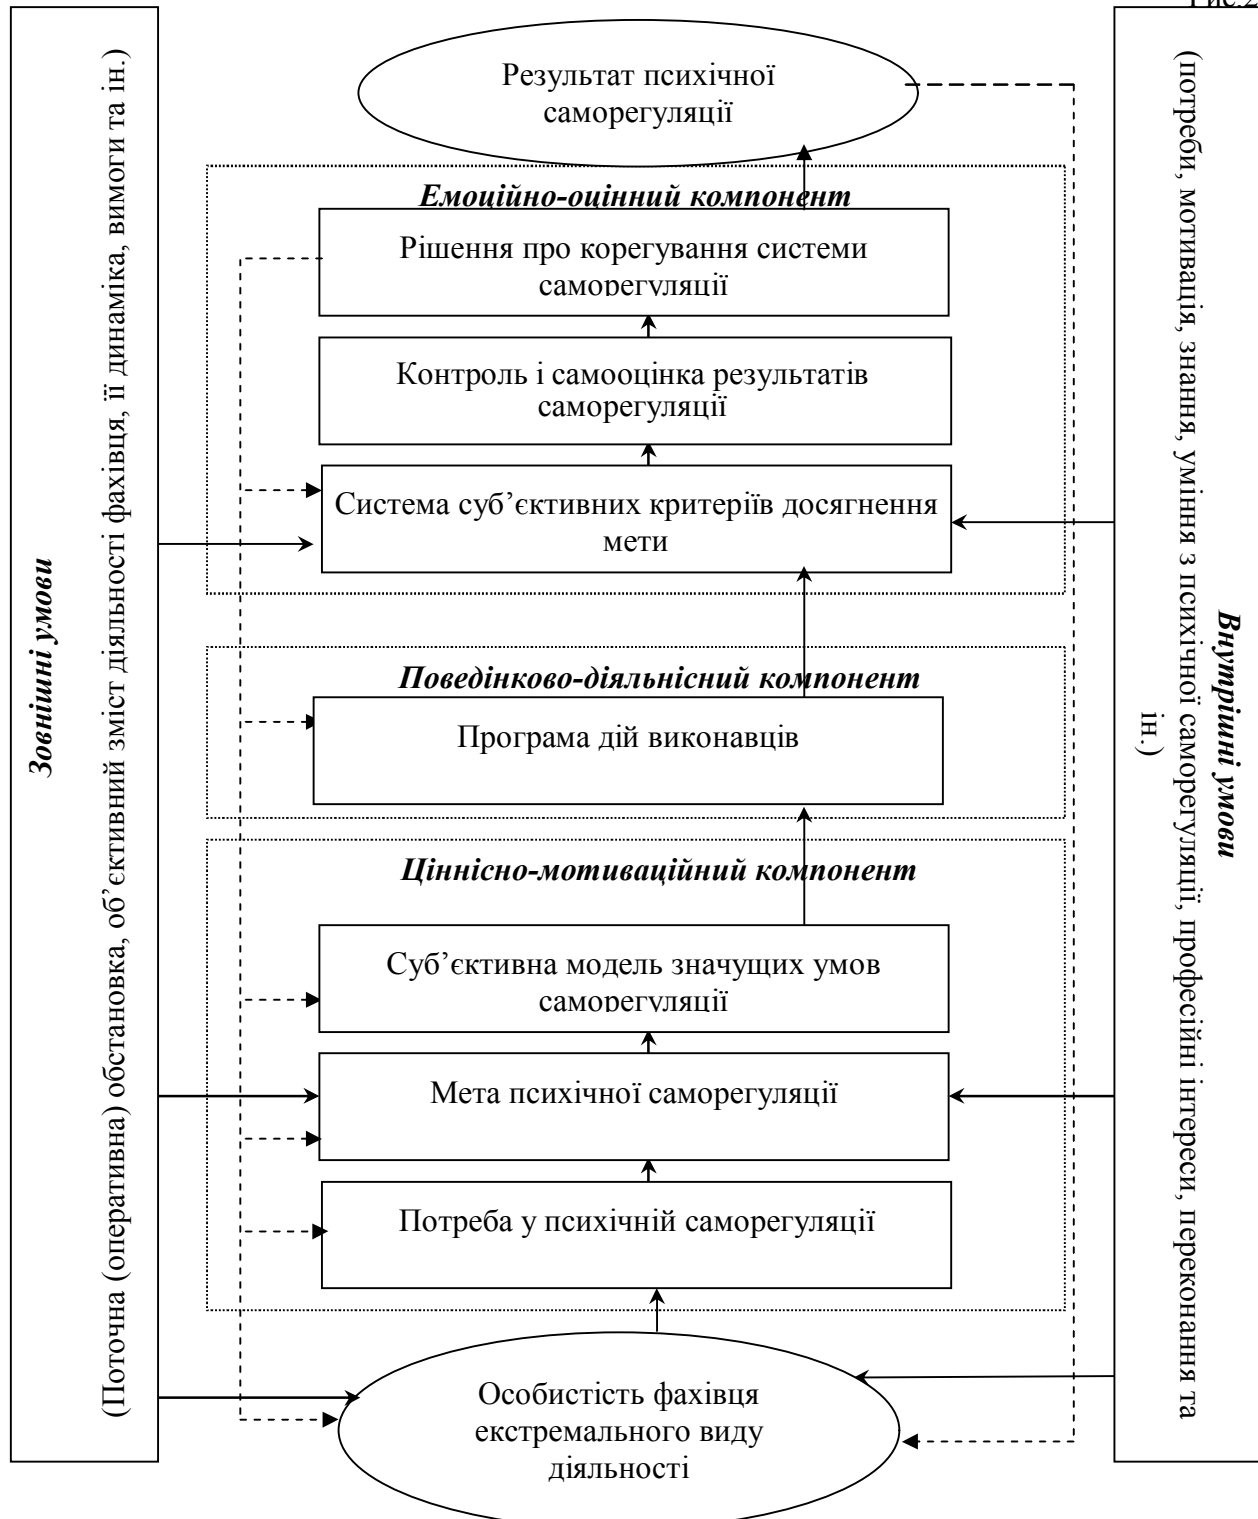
Рис.2

Зовнішні умови

(Поточна (оперативна) обстановка, об'єктивний зміст діяльності фахівця, її динаміка, вимоги та ін.)

Результат психічної саморегуляції

Емоційно-оцінний компонент

Рішення про корегування системи саморегуляції

Контроль і самооцінка результатів саморегуляції

Система суб'єктивних критеріїв досягнення мети

Поведінково-діяльнісний компонент

Програма дій виконавців

Ціннісно-мотиваційний компонент

Суб'єктивна модель значущих умов саморегуляції

Мета психічної саморегуляції

Потреба у психічній саморегуляції

Особистість фахівця екстремального виду діяльності

Внутрішні умови

(потреби, мотивація, знання, уміння з психічної саморегуляції, професійні інтереси, переконання та ін.)